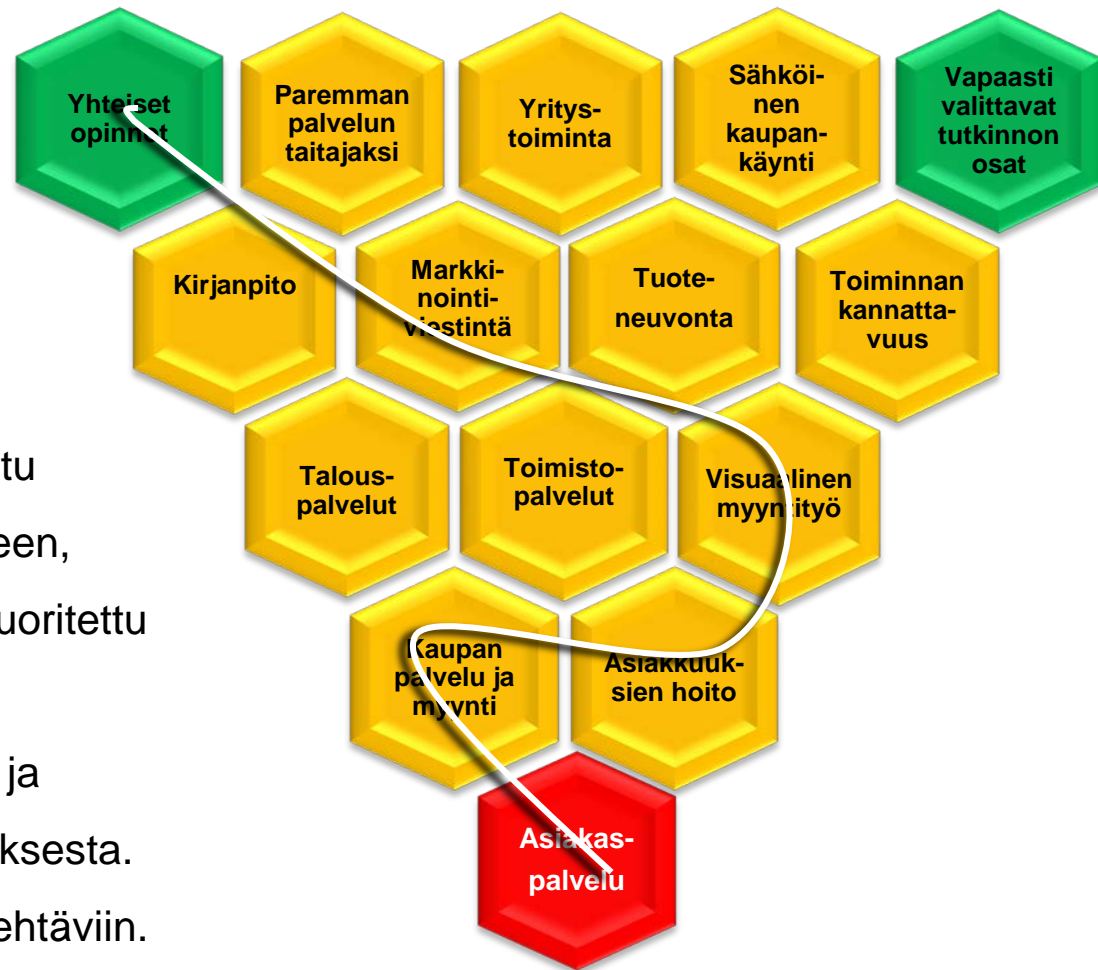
Yhteiset opinnot

Paremman palvelun taitajaksi

Yritystoiminta

Sähköinen kaupankäynti

Vapaasti valittavat tutkinnon osat

Kirjanpito

Markkinointiviestintä

Tuoteneuvonta

Toiminnan kannattavuus

Talouspalvelut

Toimistopalvelut

Visuaalinen myyntityö

Kaupan palvelu ja myynti

Asiakkuuksien hoito

Asiakaspalvelu

tu

een,

uoritettu

ja

ksesta.

ehtäviin.